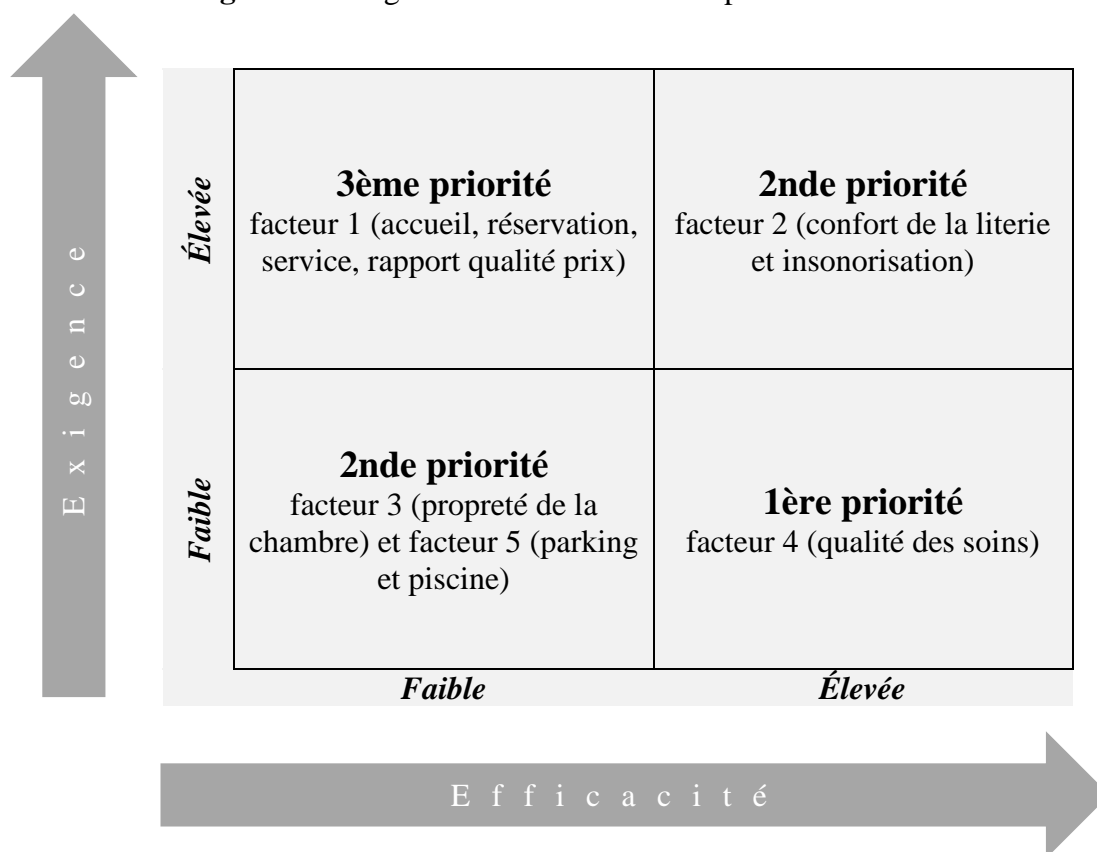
Exigence

| | Faible | Élevée |
|---|---|---|
| **Élevée** | **3ème priorité** facteur 1 (accueil, réservation, service, rapport qualité prix) | **2nde priorité** facteur 2 (confort de la literie et insonorisation) |
| **Faible** | **2nde priorité** facteur 3 (propreté de la chambre) et facteur 5 (parking et piscine) | **1ère priorité** facteur 4 (qualité des soins) |

Efficacité